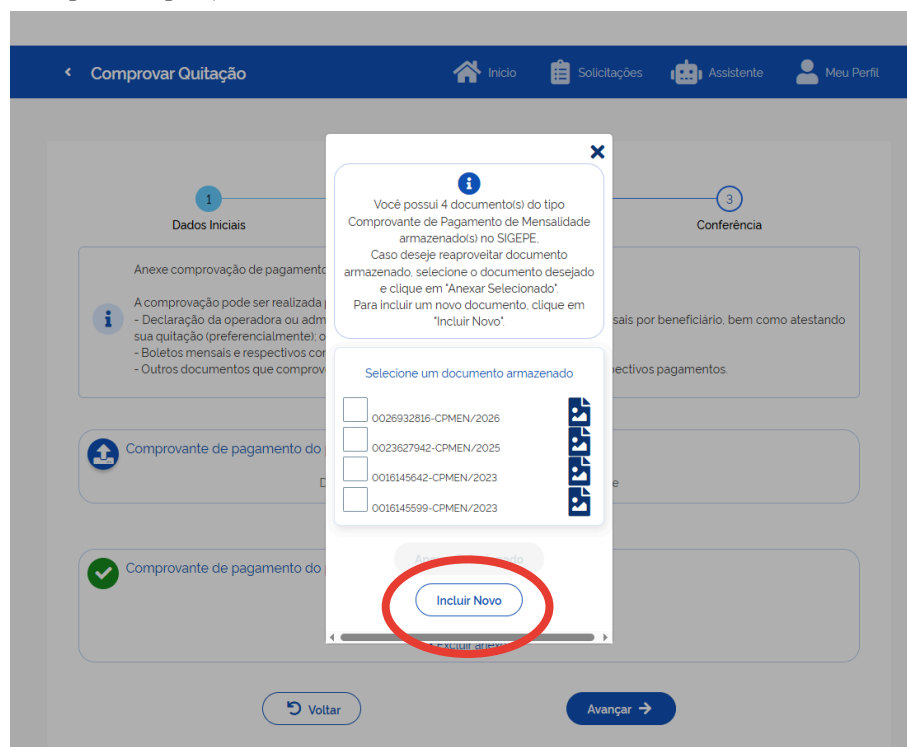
‹ Comprovar Quitação

Início Solicitações Assistente Meu Perfil

1 Dados Iniciais

3 Conferência

Anexe comprovação de pagamento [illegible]

A comprovação pode ser realizada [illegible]
- Declaração da operadora ou adm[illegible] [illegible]sais por beneficiário, bem como atestando sua quitação (preferencialmente); o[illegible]
- Boletos mensais e respectivos cor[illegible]
- Outros documentos que comprov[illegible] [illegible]pectivos pagamentos.

Comprovante de pagamento do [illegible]

D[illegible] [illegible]e

Comprovante de pagamento do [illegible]

Excluir an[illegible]

Voltar

Avançar

×

Você possui 4 documento(s) do tipo Comprovante de Pagamento de Mensalidade armazenado(s) no SIGEPE.
Caso deseje reaproveitar documento armazenado, selecione o documento desejado e clique em "Anexar Selecionado".
Para incluir um novo documento, clique em "Incluir Novo".

Selecione um documento armazenado

0026932816-CPMEN/2026
0023627942-CPMEN/2025
0016145642-CPMEN/2023
0016145599-CPMEN/2023

An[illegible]ado

Incluir Novo